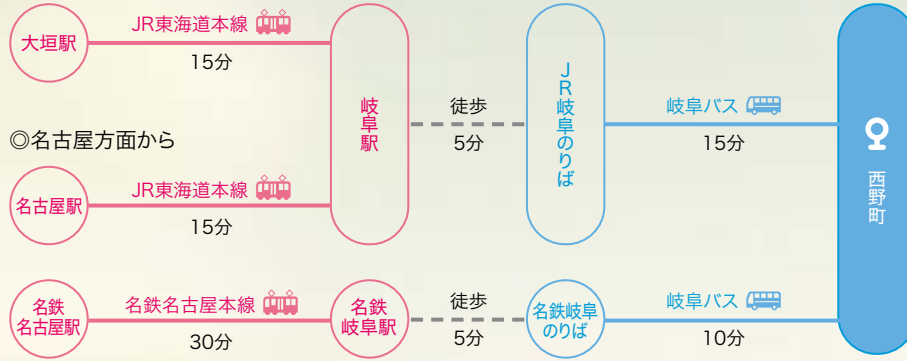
大垣駅

JR東海道本線

15分

◎名古屋方面から

名古屋駅

JR東海道本線

15分

岐阜駅

徒歩

5分

JR岐阜のりば

岐阜バス

15分

西野町

名鉄名古屋駅

名鉄名古屋本線

30分

名鉄岐阜駅

徒歩

5分

名鉄岐阜のりば

岐阜バス

10分